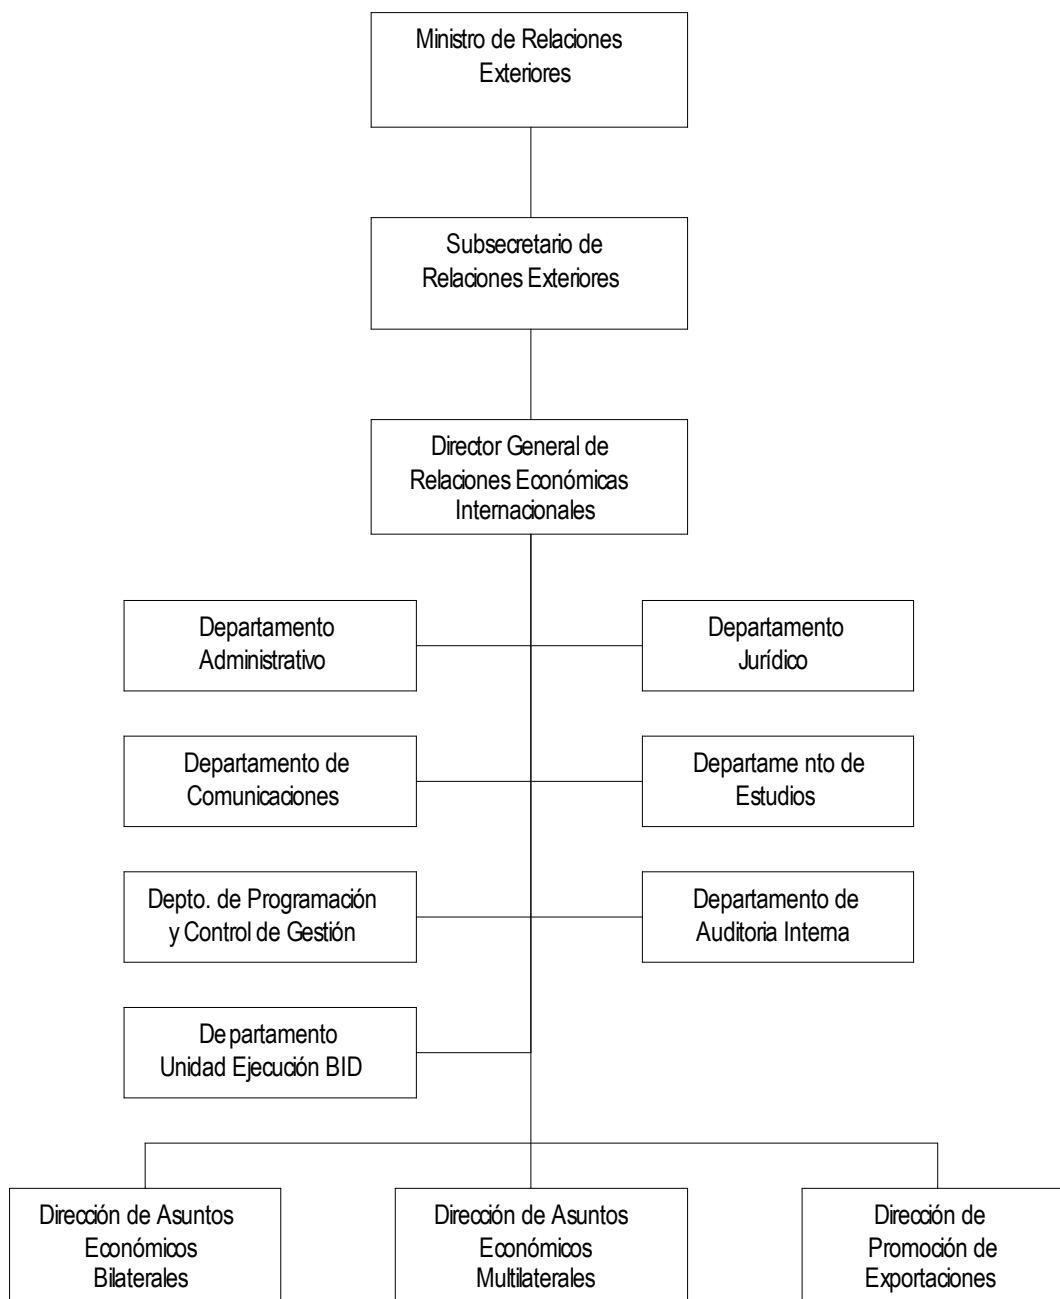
Ministro de Relaciones Exteriores

Subsecretario de Relaciones Exteriores

Director General de Relaciones Económicas Internacionales

Departamento Administrativo

Departamento Jurídico

Departamento de Comunicaciones

Departame nto de Estudios

Depto. de Programación y Control de Gestión

Departamento de Auditoria Interna

De partamento Unidad Ejecución BID

Dirección de Asuntos Económicos Bilaterales

Dirección de Asuntos Económicos Multilaterales

Dirección de Promoción de Exportaciones